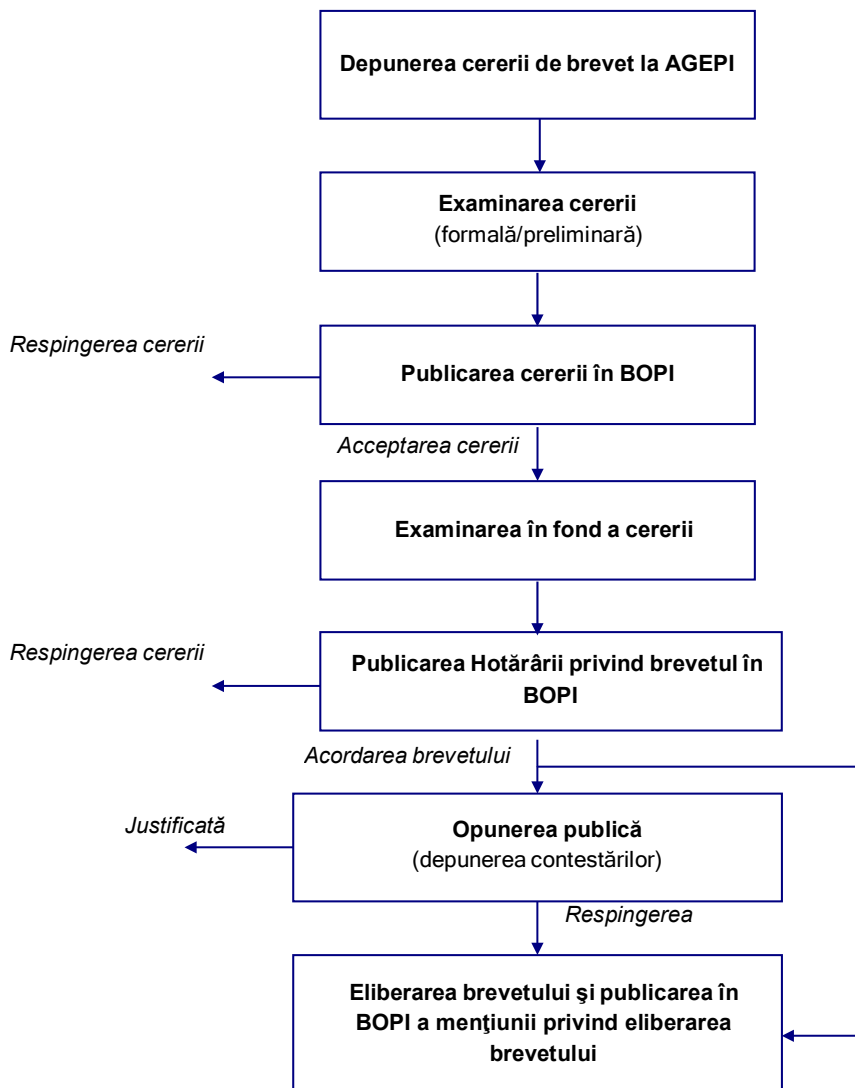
Depunerea cererii de brevet la AGEPI

Examinarea cererii
(formală/preliminară)

Respingerea cererii

Publicarea cererii în BOPI

Acceptarea cererii

Examinarea în fond a cererii

Respingerea cererii

Publicarea Hotărârii privind brevetul în BOPI

Acordarea brevetului

Justificată

Opunerea publică
(depunerea contestărilor)

Respingerea

Eliberarea brevetului şi publicarea în BOPI a menţiunii privind eliberarea brevetului